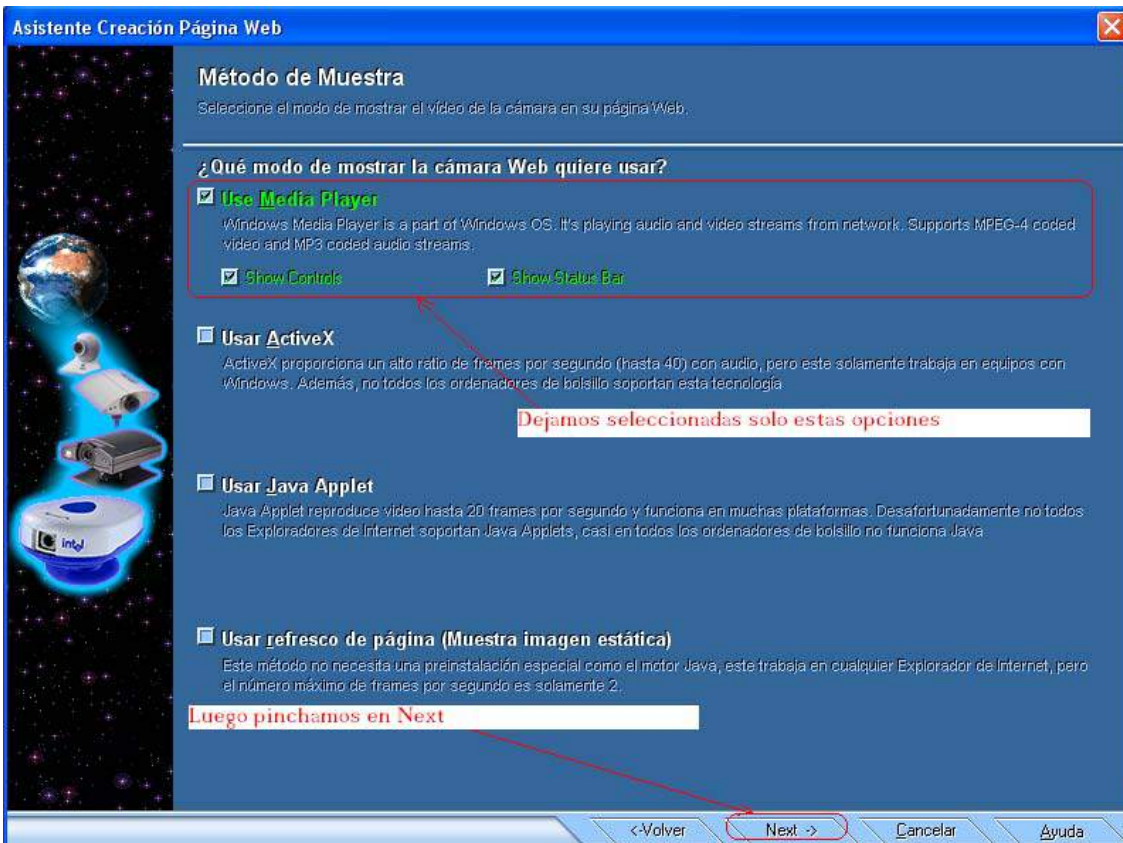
Asistente Creación Página Web

Método de Muestra

Seleccione el modo de mostrar el video de la cámara en su página Web.

¿Qué modo de mostrar la cámara Web quiere usar?

Use Media Player

Windows Media Player is a part of Windows OS. It's playing audio and video streams from network. Supports MPEG-4 coded video and MP3 coded audio streams.

Show Controls

Show Status Bar

Usar ActiveX

ActiveX proporciona un alto ratio de frames por segundo (hasta 40) con audio, pero este solamente trabaja en equipos con Windows. Además, no todos los ordenadores de bolsillo soportan esta tecnología

Dejamos seleccionadas solo estas opciones

Usar Java Applet

Java Applet reproduce video hasta 20 frames por segundo y funciona en muchas plataformas. Desafortunadamente no todos los Exploradores de Internet soportan Java Applets, casi en todos los ordenadores de bolsillo no funciona Java

Usar refresco de página (Muestra imagen estática)

Este método no necesita una preinstalación especial como el motor Java, este trabaja en cualquier Explorador de Internet, pero el número máximo de frames por segundo es solamente 2.

Luego pinchamos en Next

<-Volver

Next ->

Cancelar

Ayuda

intel